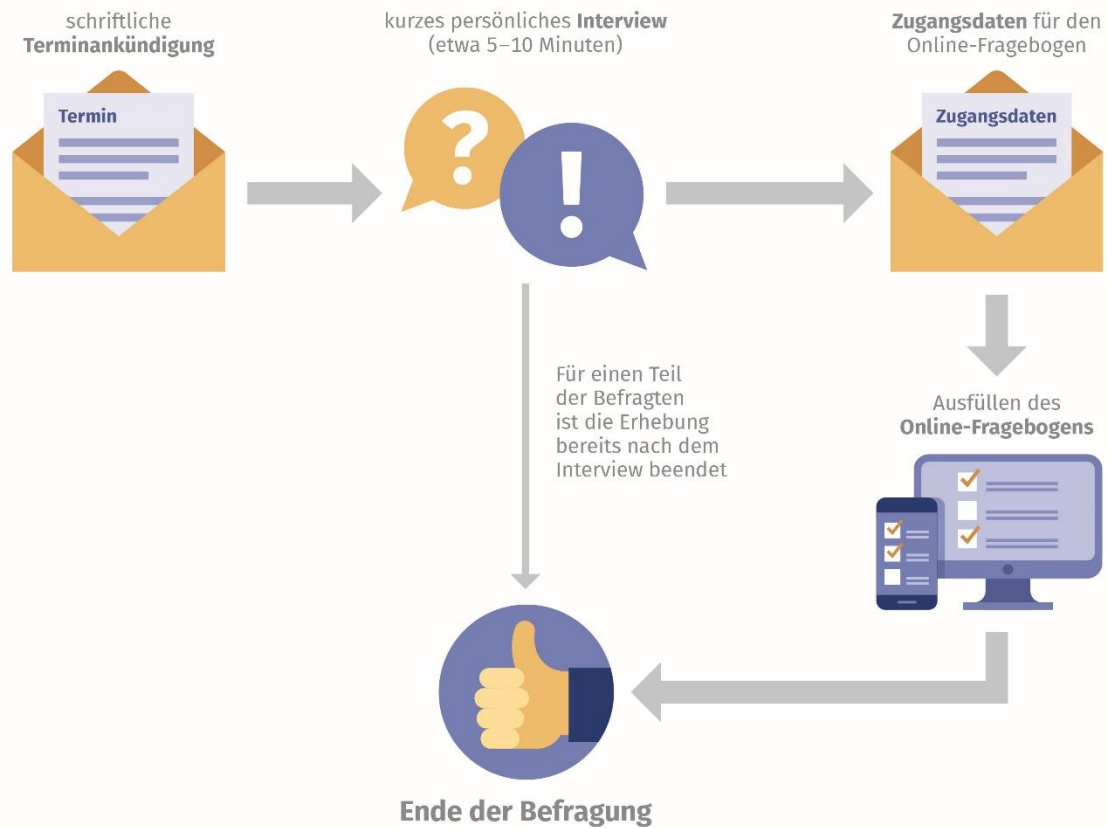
schriftliche **Terminankündigung**

Termin

kurzes persönliches **Interview** (etwa 5–10 Minuten)

?

!

**Zugangsdaten** für den Online-Fragebogen

Zugangsdaten

Für einen Teil der Befragten ist die Erhebung bereits nach dem Interview beendet

Ausfüllen des **Online-Fragebogens**

**Ende der Befragung**